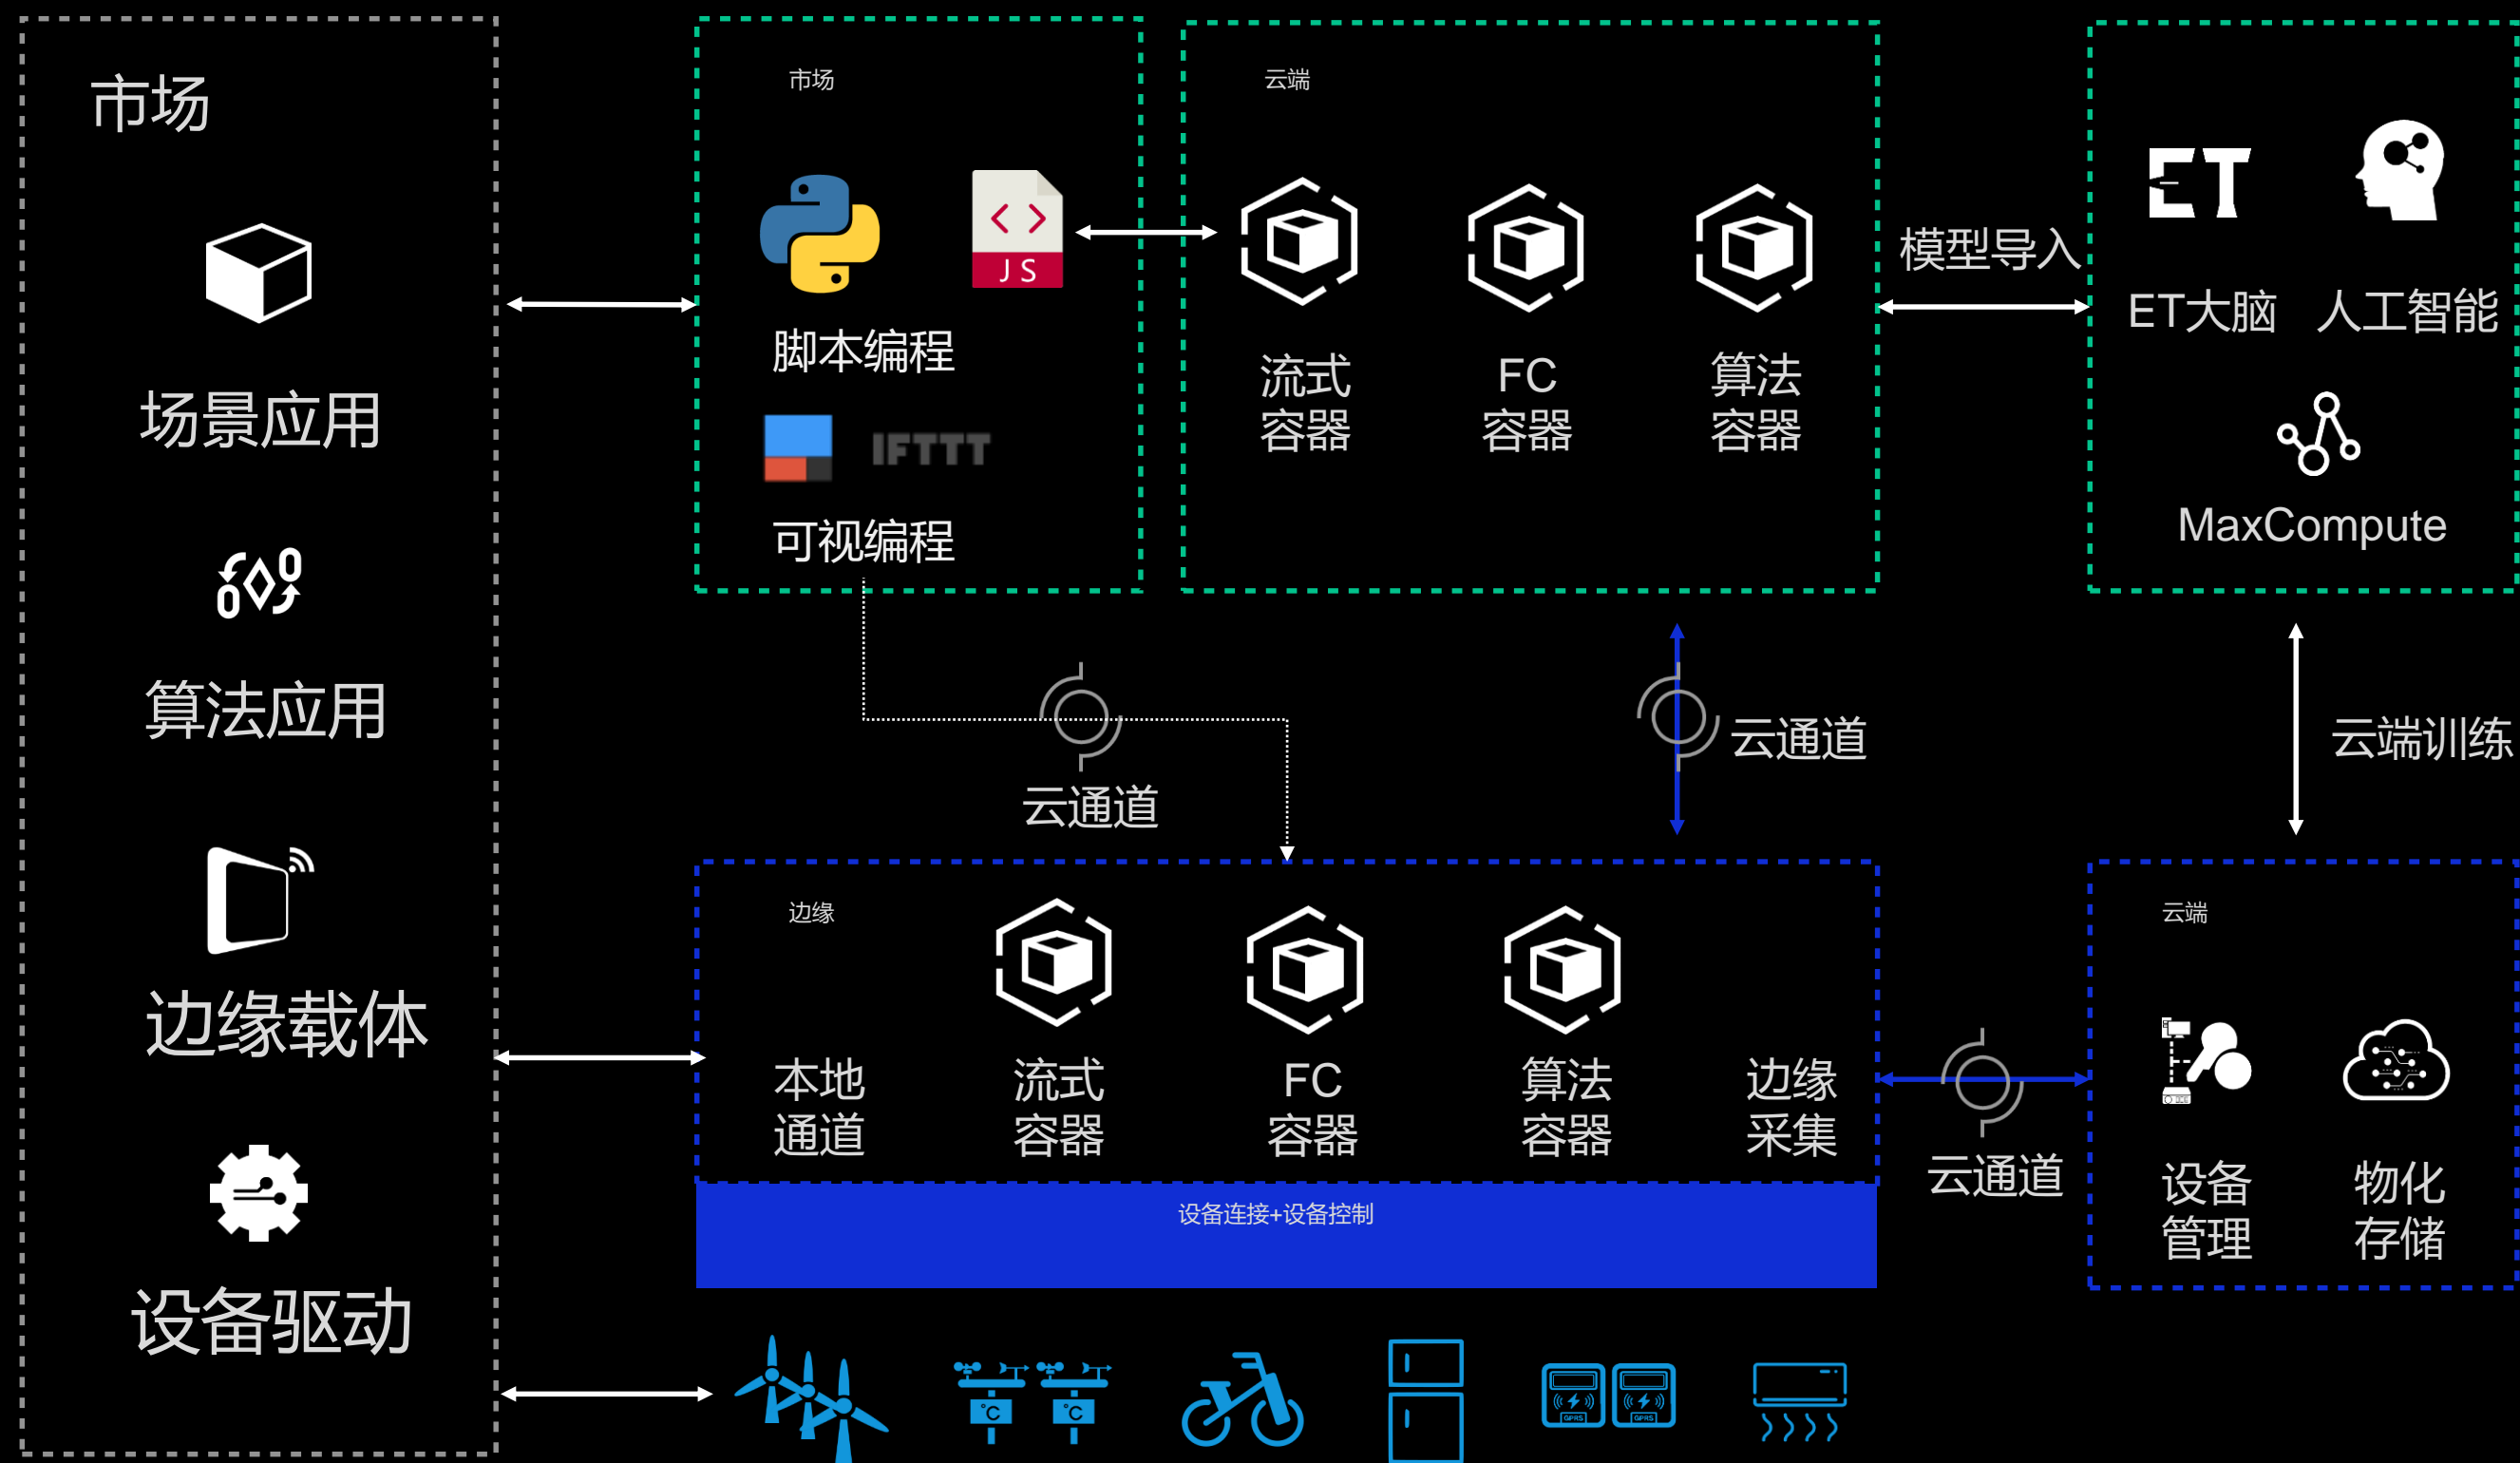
市场

场景应用

算法应用

边缘载体

设备驱动

市场

JS

脚本编程

IFTTT

可视编程

云端

流式容器

FC容器

算法容器

模型导入

ET

ET大脑

人工智能

MaxCompute

云通道

云通道

云端训练

边缘

本地通道

流式容器

FC容器

算法容器

边缘采集

云通道

云端

设备管理

物化存储

设备连接+设备控制

°C

°C

GPRS

GPRS